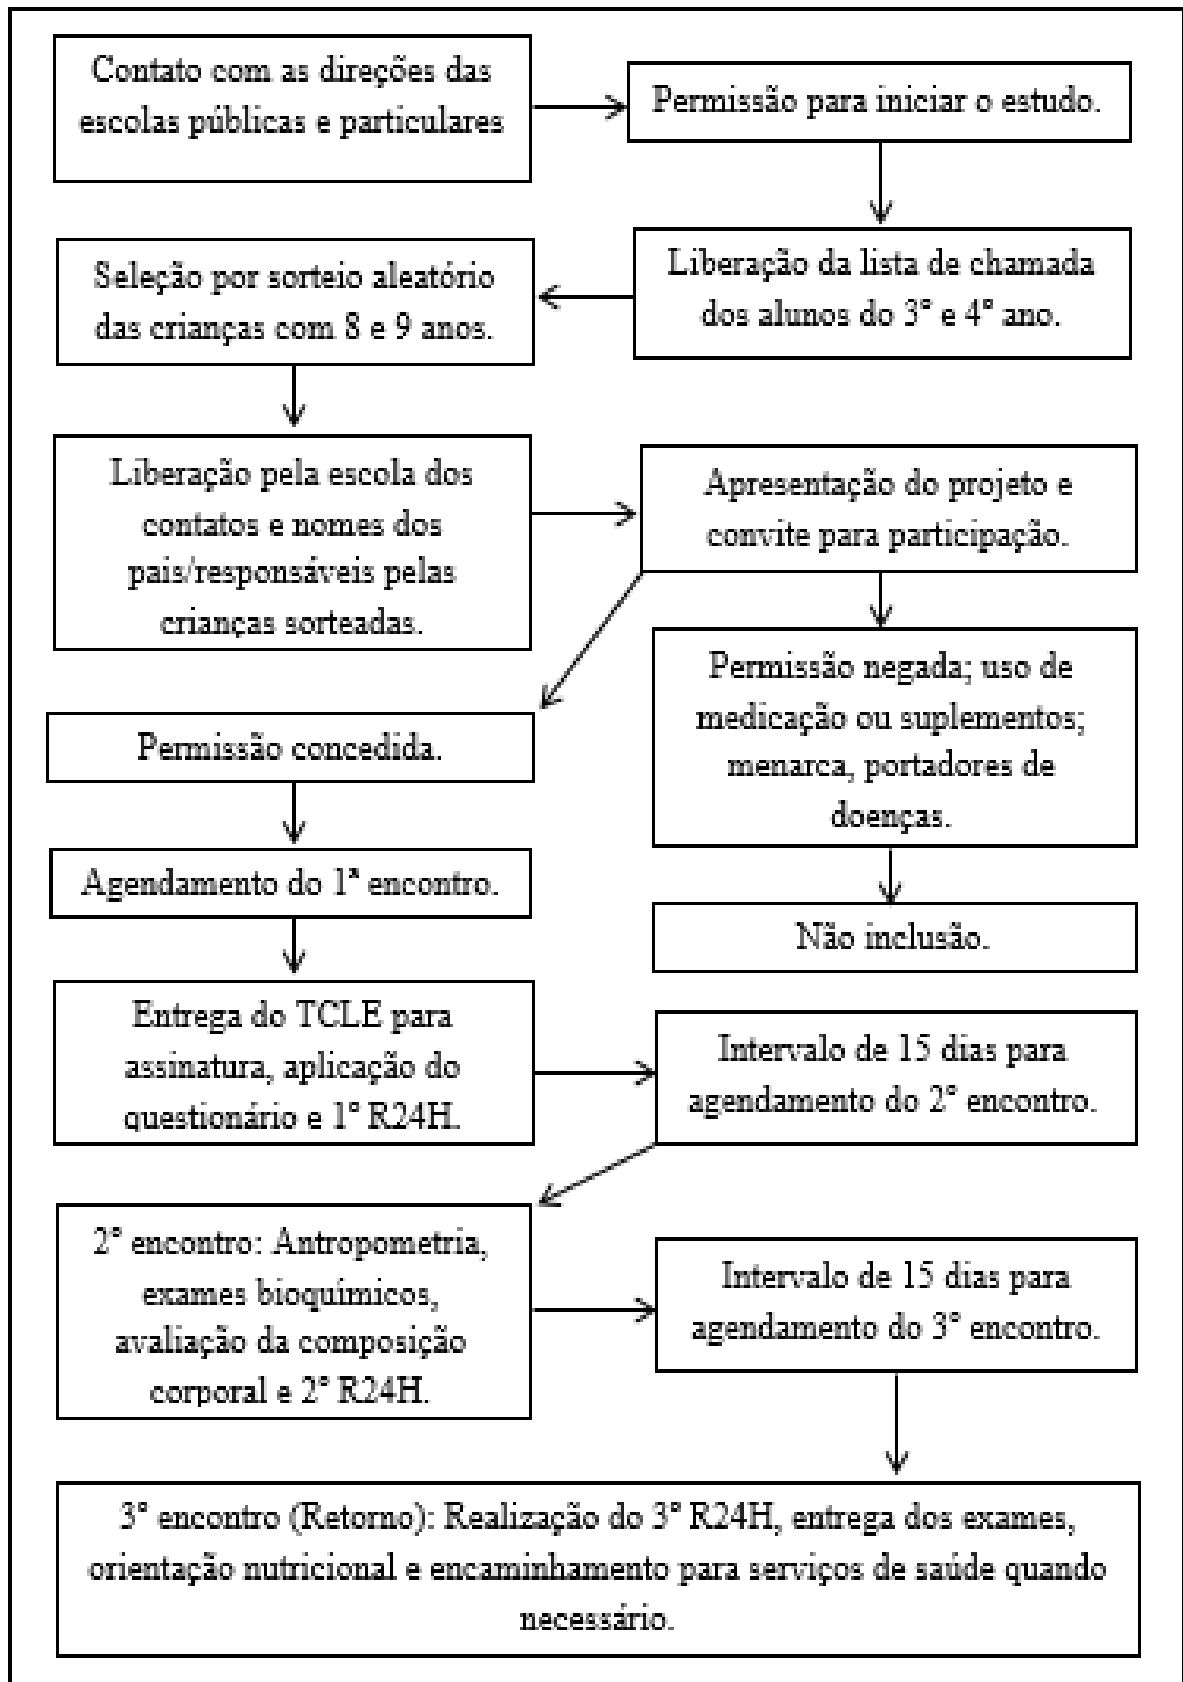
Contato com as direções das escolas públicas e particulares

Permissão para iniciar o estudo.

Liberação da lista de chamada dos alunos do 3° e 4° ano.

Seleção por sorteio aleatório das crianças com 8 e 9 anos.

Liberação pela escola dos contatos e nomes dos pais/responsáveis pelas crianças sorteadas.

Apresentação do projeto e convite para participação.

Permissão negada; uso de medicação ou suplementos; menarca, portadores de doenças.

Permissão concedida.

Não inclusão.

Agendamento do 1ª encontro.

Entrega do TCLE para assinatura, aplicação do questionário e 1° R24H.

Intervalo de 15 dias para agendamento do 2° encontro.

2° encontro: Antropometria, exames bioquímicos, avaliação da composição corporal e 2° R24H.

Intervalo de 15 dias para agendamento do 3° encontro.

3° encontro (Retorno): Realização do 3° R24H, entrega dos exames, orientação nutricional e encaminhamento para serviços de saúde quando necessário.